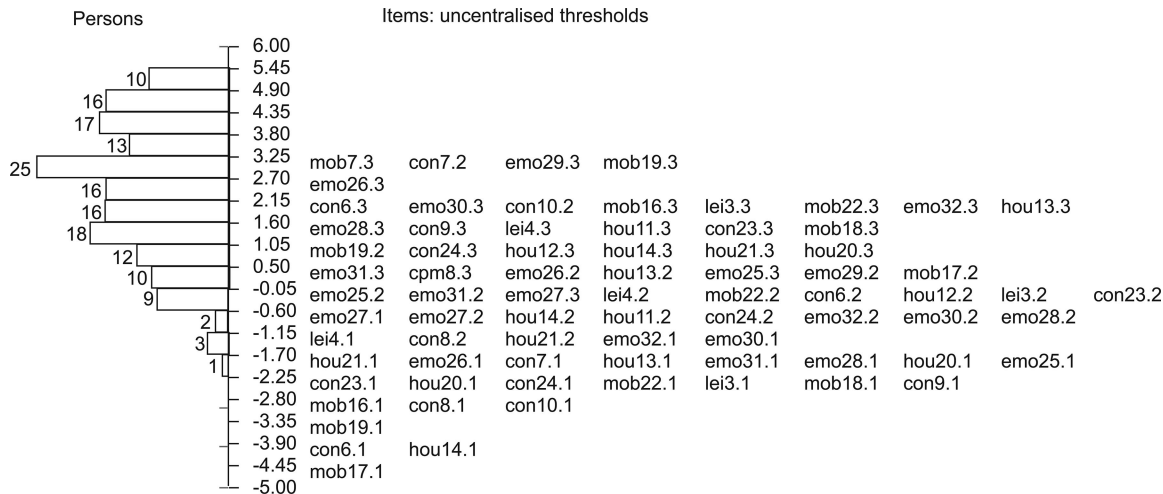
Persons

Items: uncentralised thresholds

6.00
10
5.45
4.90
16
17
4.35
3.80
13
3.25 mob7.3 con7.2 emo29.3 mob19.3
25
2.70 emo26.3
16
2.15 con6.3 emo30.3 con10.2 mob16.3 lei3.3 mob22.3 emo32.3 hou13.3
16
1.60 emo28.3 con9.3 lei4.3 hou11.3 con23.3 mob18.3
18
1.05 mob19.2 con24.3 hou12.3 hou14.3 hou21.3 hou20.3
12
0.50 emo31.3 cpm8.3 emo26.2 hou13.2 emo25.3 emo29.2 mob17.2
10
-0.05 emo25.2 emo31.2 emo27.3 lei4.2 mob22.2 con6.2 hou12.2 lei3.2 con23.2
9
-0.60 emo27.1 emo27.2 hou14.2 hou11.2 con24.2 emo32.2 emo30.2 emo28.2
2
-1.15 lei4.1 con8.2 hou21.2 emo32.1 emo30.1
3
-1.70 hou21.1 emo26.1 con7.1 hou13.1 emo31.1 emo28.1 hou20.1 emo25.1
1
-2.25 con23.1 hou20.1 con24.1 mob22.1 lei3.1 mob18.1 con9.1
-2.80 mob16.1 con8.1 con10.1
-3.35 mob19.1
-3.90 con6.1 hou14.1
-4.45 mob17.1
-5.00